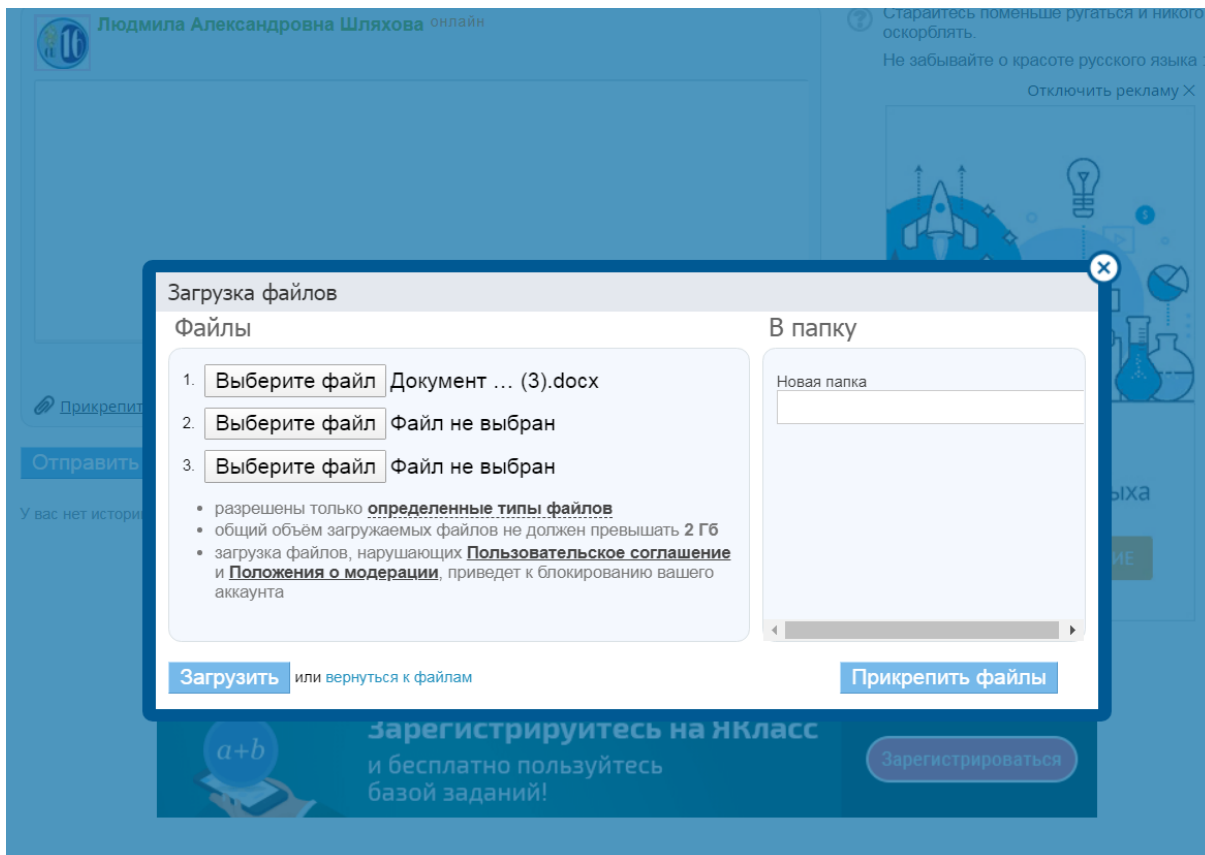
Людмила Александровна Шляхова онлайн

Старайтесь поменьше ругаться и никого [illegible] оскорблять.

Не забывайте о красоте русского языка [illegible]

Отключить рекламу ✕

Прикрепит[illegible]

Отправить

У вас нет истори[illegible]

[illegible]ыха

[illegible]ИЕ

Загрузка файлов

Файлы

1. Выберите файл Документ ... (3).docx

2. Выберите файл Файл не выбран

3. Выберите файл Файл не выбран

• разрешены только определенные типы файлов
• общий объём загружаемых файлов не должен превышать 2 Гб
• загрузка файлов, нарушающих Пользовательское соглашение и Положения о модерации, приведет к блокированию вашего аккаунта

В папку

Новая папка

Загрузить или вернуться к файлам

Прикрепить файлы

$a+b$

Зарегистрируйтесь на ЯКласс

и бесплатно пользуйтесь базой заданий!

Зарегистрироваться